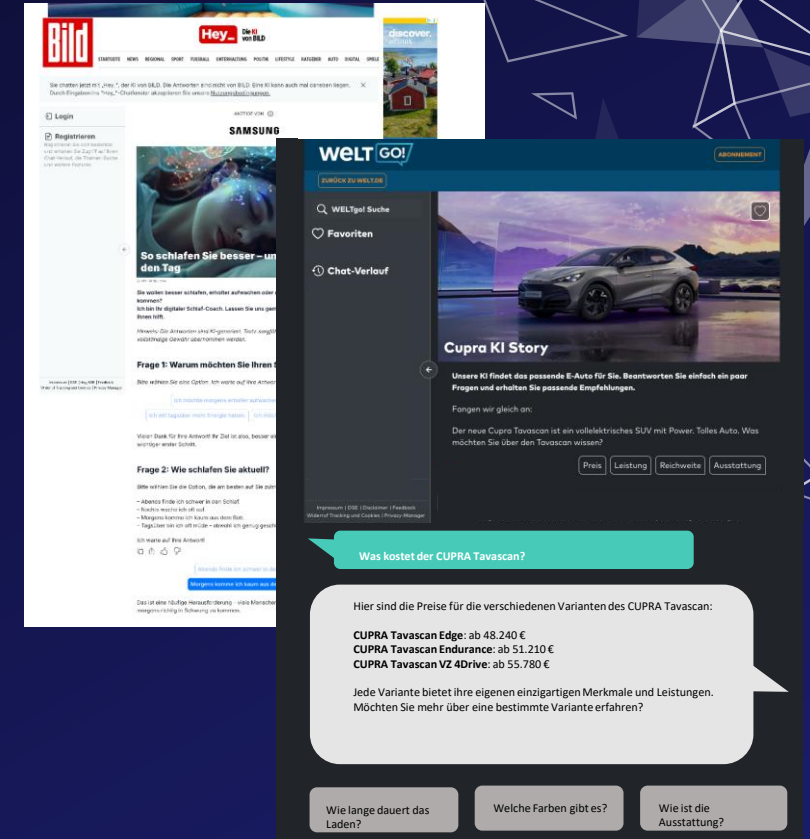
BILD

Hey_ Die KI von BILD

STARTSEITE NEWS REGIONAL SPORT FUSSBALL UNTERHALTUNG POLITIK LIFESTYLE RATGEBER AUTO DIGITAL SPIELE

discover.

Sie chatten jetzt mit „Hey_", der KI von BILD. Die Antworten sind nicht von BILD. Eine KI kann auch mal daneben liegen. Durch Eingabe eines Prompts akzeptieren Sie unsere Nutzungsbedingungen.

Login

Registrieren

ANZEIGE VON

SAMSUNG

So schlafen Sie besser – un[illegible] den Tag

Sie wollen besser schlafen, erholter aufwachen oder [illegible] kommen?
Ich bin Ihr digitaler Schlaf-Coach. Lassen Sie uns gem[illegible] Ihnen hilft.

Frage 1: Warum möchten Sie Ihren S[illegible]

Frage 2: Wie schlafen Sie aktuell?

– Abends finde ich schwer in den Schlaf.
– Nachts wache ich oft auf.
– Morgens komme ich kaum aus dem Bett.
– Tags über bin ich oft müde – obwohl ich genug gesch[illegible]

Ich warte auf Ihre Antwort!

Morgens komme ich kaum aus de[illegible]

WELT GO!

ABONNEMENT

ZURÜCK ZU WELT.DE

WELTgo! Suche

Favoriten

Chat-Verlauf

Cupra KI Story

Unsere KI findet das passende E-Auto für Sie. Beantworten Sie einfach ein paar Fragen und erhalten Sie passende Empfehlungen.

Fangen wir gleich an:

Der neue Cupra Tavascan ist ein vollelektrisches SUV mit Power. Tolles Auto. Was möchten Sie über den Tavascan wissen?

Preis | Leistung | Reichweite | Ausstattung

Impressum | DSE | Disclaimer | Feedback
Widerruf Tracking und Cookies | Privacy-Manager

Was kostet der CUPRA Tavascan?

Hier sind die Preise für die verschiedenen Varianten des CUPRA Tavascan:

**CUPRA Tavascan Edge**: ab 48.240 €
**CUPRA Tavascan Endurance**: ab 51.210 €
**CUPRA Tavascan VZ 4Drive**: ab 55.780 €

Jede Variante bietet ihre eigenen einzigartigen Merkmale und Leistungen. Möchten Sie mehr über eine bestimmte Variante erfahren?

Wie lange dauert das Laden?

Welche Farben gibt es?

Wie ist die Ausstattung?